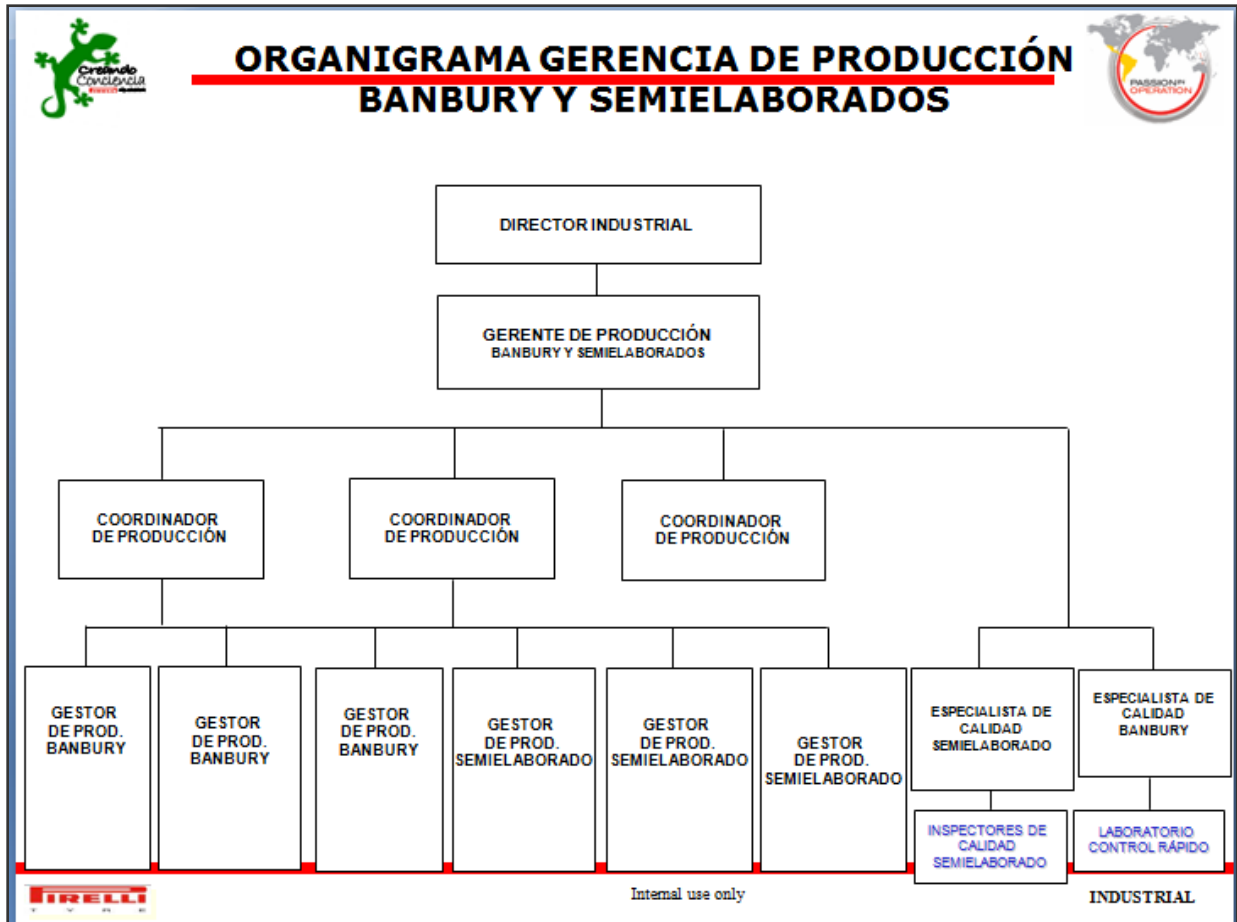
Creando Conciencia

ORGANIGRAMA GERENCIA DE PRODUCCIÓN
BANBURY Y SEMIELABORADOS

PASSION FOR OPERATION

DIRECTOR INDUSTRIAL

GERENTE DE PRODUCCIÓN
BANBURY Y SEMIELABORADOS

COORDINADOR DE PRODUCCIÓN

COORDINADOR DE PRODUCCIÓN

COORDINADOR DE PRODUCCIÓN

GESTOR DE PROD. BANBURY

GESTOR DE PROD. BANBURY

GESTOR DE PROD. BANBURY

GESTOR DE PROD. SEMIELABORADO

GESTOR DE PROD. SEMIELABORADO

GESTOR DE PROD. SEMIELABORADO

ESPECIALISTA DE CALIDAD SEMIELABORADO

ESPECIALISTA DE CALIDAD BANBURY

INSPECTORES DE CALIDAD SEMIELABORADO

LABORATORIO CONTROL RÁPIDO

PIRELLI
TYRE

Internal use only

INDUSTRIAL